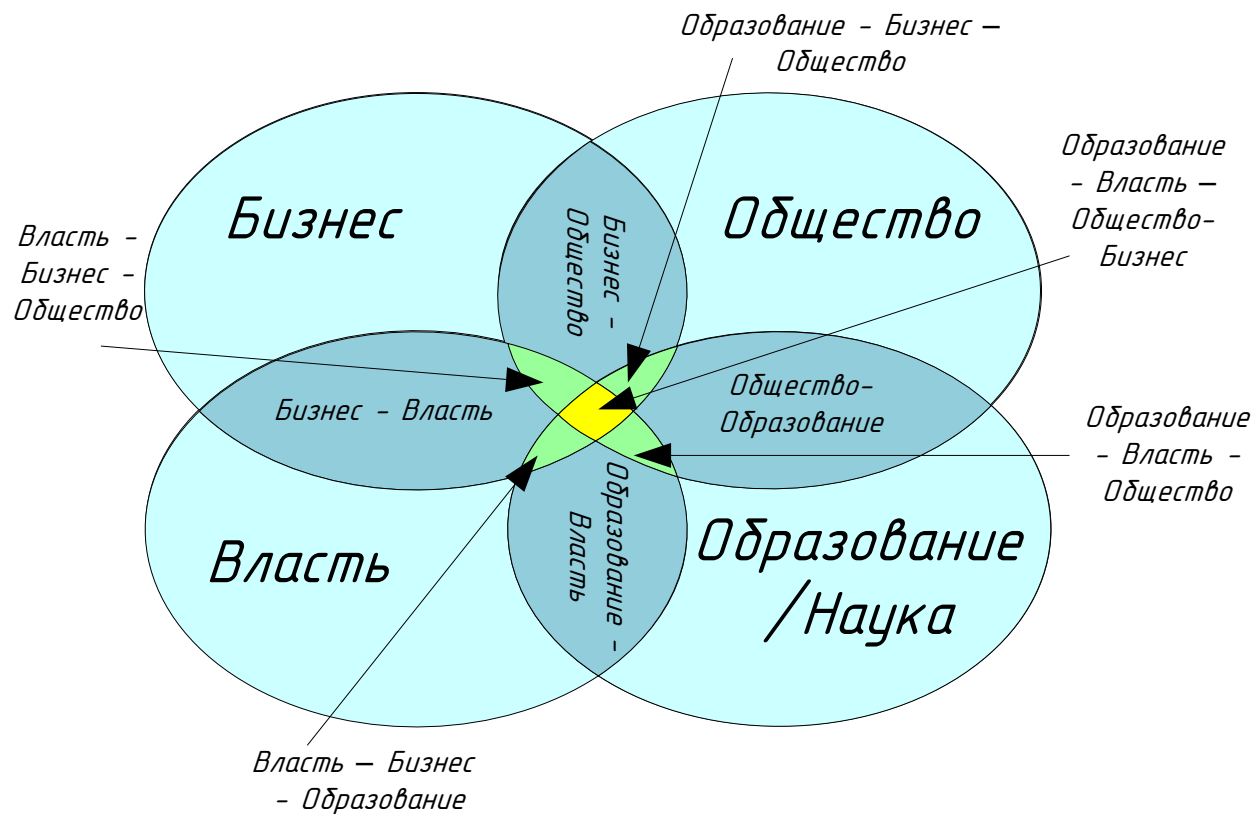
Образование – Бизнес – Общество

Образование – Власть – Общество– Бизнес

Бизнес

Общество

Власть – Бизнес – Общество

Бизнес – Общество

Бизнес – Власть

Общество– Образование

Образование – Власть – Общество

Власть

Образование – Власть

Образование /Наука

Власть – Бизнес – Образование